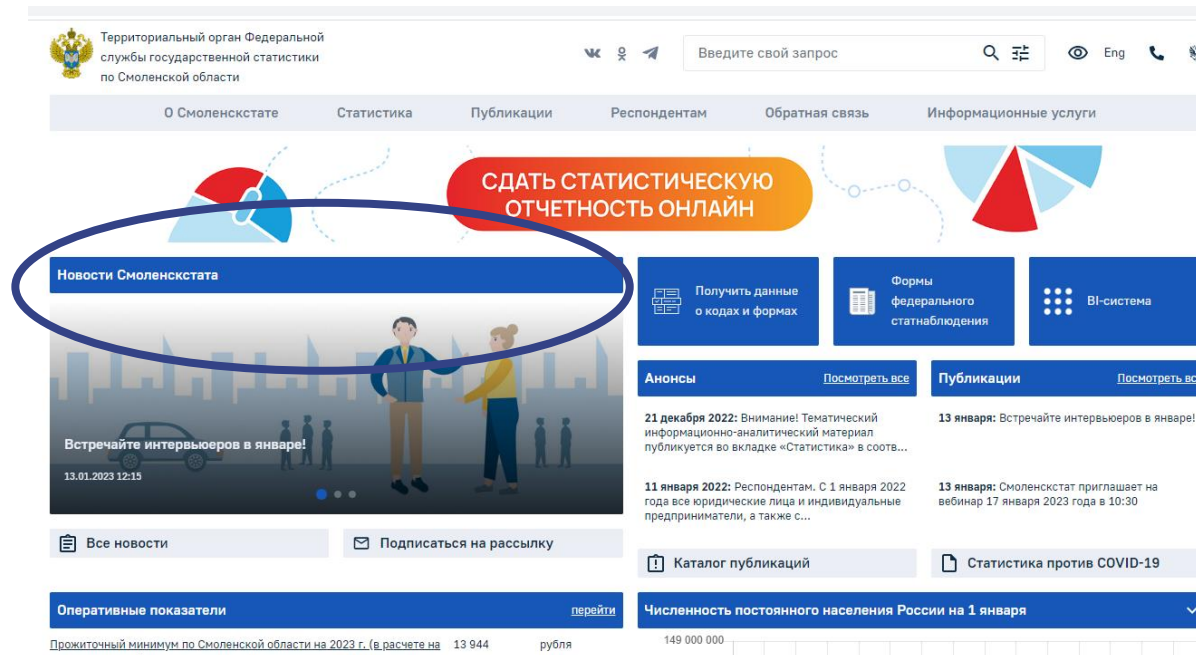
Территориальный орган Федеральной службы государственной статистики по Смоленской области

Введите свой запрос

Eng

О Смоленскстате Статистика Публикации Респондентам Обратная связь Информационные услуги

СДАТЬ СТАТИСТИЧЕСКУЮ ОТЧЕТНОСТЬ ОНЛАЙН

Новости Смоленскстата

Встречайте интервьюеров в январе!

13.01.2023 12:15

Получить данные о кодах и формах

Формы федерального статнаблюдения

BI-система

Анонсы Посмотреть все

21 декабря 2022: Внимание! Тематический информационно-аналитический материал публикуется во вкладке «Статистика» в соотв...

11 января 2022: Респондентам. С 1 января 2022 года все юридические лица и индивидуальные предприниматели, а также с...

Публикации Посмотреть вс

13 января: Встречайте интервьюеров в январе!

13 января: Смоленскстат приглашает на вебинар 17 января 2023 года в 10:30

Все новости

Подписаться на рассылку

Каталог публикаций

Статистика против COVID-19

Оперативные показатели перейти

Прожиточный минимум по Смоленской области на 2023 г. (в расчете на 13 944 рубля

Численность постоянного населения России на 1 января

149 000 000